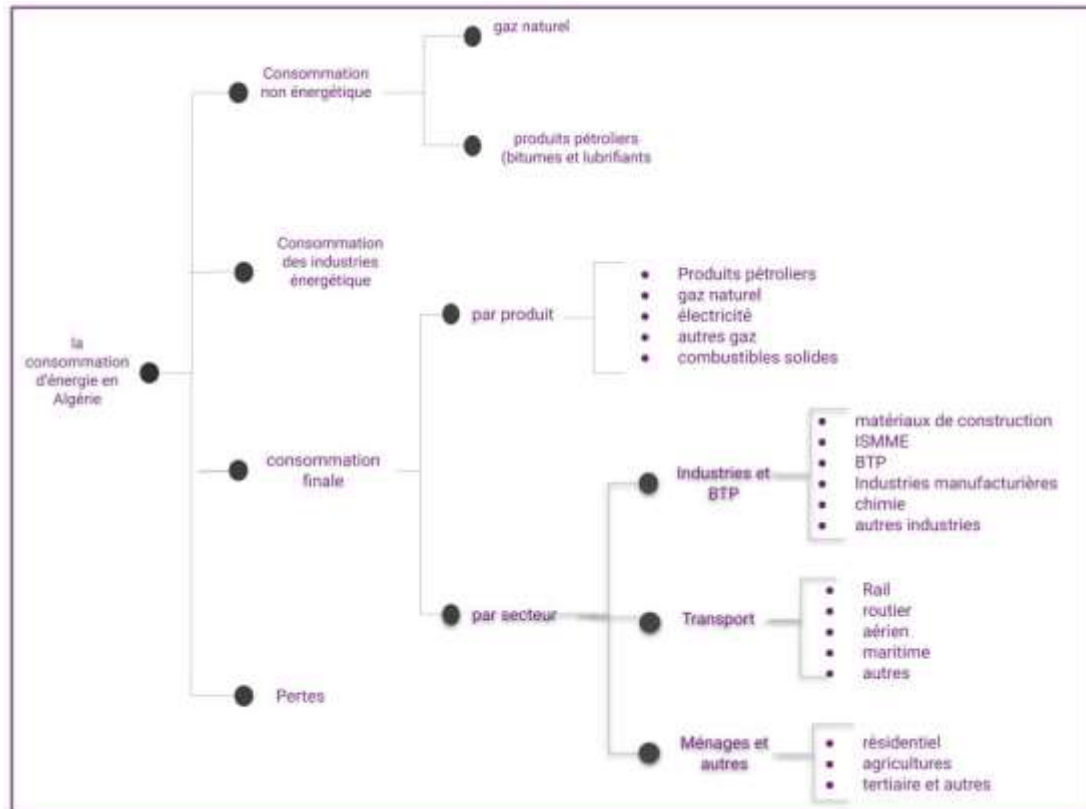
la consommation d'énergie en Algérie

Consommation non énergétique

gaz naturel

produits pétroliers (bitumes et lubrifiants

Consommation des industries énergétique

consommation finale

par produit

- Produits pétroliers
- gaz naturel
- électricité
- autres gaz
- combustibles solides

par secteur

Industries et BTP

- matériaux de construction
- ISMME
- BTP
- Industries manufacturières
- chimie
- autres industries

Transport

- Rail
- routier
- aérien
- maritime
- autres

Ménages et autres

- résidentiel
- agricultures
- tertiaire et autres

Pertes